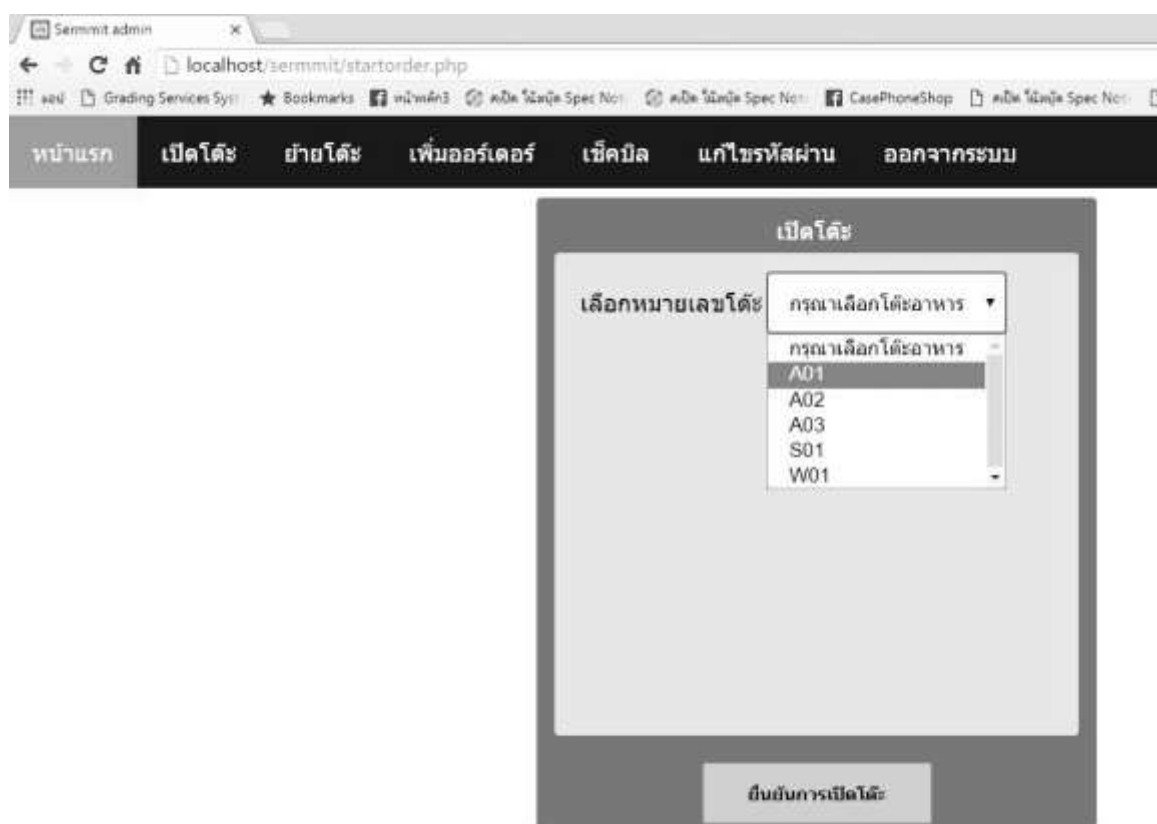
Semmit admin

localhost/sermmit/startorder.php

แอป Grading Services Sys Bookmarks หน้าหลัก3 คปิด ไม้คุ้ย Spec No คปิด ไม้คุ้ย Spec No CasePhoneShop คปิด ไม้คุ้ย Spec No

หน้าแรก เปิดโต๊ะ ย้ายโต๊ะ เพิ่มออร์เดอร์ เช็คบิล แก้ไขรหัสผ่าน ออกจากระบบ

เปิดโต๊ะ

เลือกหมายเลขโต๊ะ กรุณาเลือกโต๊ะอาหาร

กรุณาเลือกโต๊ะอาหาร
A01
A02
A03
S01
W01

ยืนยันการเปิดโต๊ะ